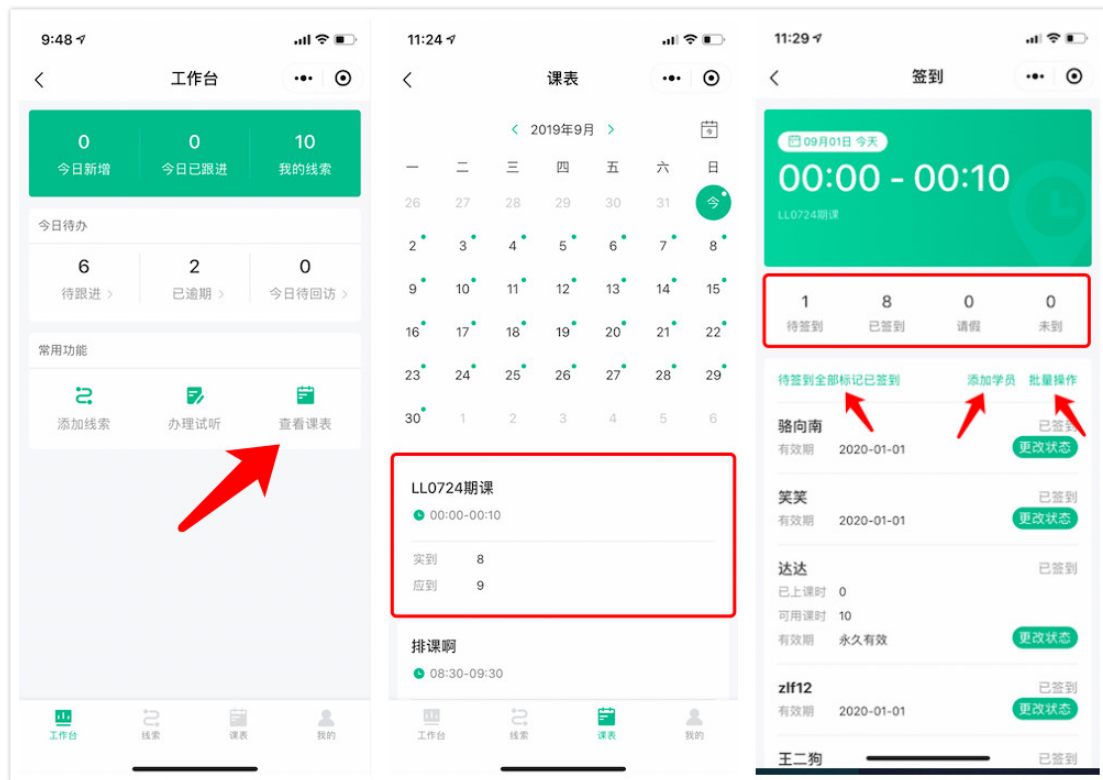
9:48

工作台

0
今日新增

0
今日已跟进

10
我的线索

今日待办

6
待跟进 >

2
已逾期 >

0
今日待回访 >

常用功能

添加线索

办理试听

查看课表

工作台
线索
课表
我的

11:24

课表

< 2019年9月 >

| 一 | 二 | 三 | 四 | 五 | 六 | 日 |
|---|---|---|---|---|---|---|
| 26 | 27 | 28 | 29 | 30 | 31 | 今 |
| 2 | 3 | 4 | 5 | 6 | 7 | 8 |
| 9 | 10 | 11 | 12 | 13 | 14 | 15 |
| 16 | 17 | 18 | 19 | 20 | 21 | 22 |
| 23 | 24 | 25 | 26 | 27 | 28 | 29 |
| 30 | 1 | 2 | 3 | 4 | 5 | 6 |

LL0724期课
00:00-00:10
实到 8
应到 9

排课啊
08:30-09:30

工作台
线索
课表
我的

11:29

签到

09月01日 今天
00:00 - 00:10
LL0724期课

1
待签到

8
已签到

0
请假

0
未到

待签到全部标记已签到
添加学员
批量操作

骆向南
有效期 2020-01-01
已签到
更改状态

笑笑
有效期 2020-01-01
已签到
更改状态

达达
已上课时 0
可用课时 10
有效期 永久有效
已签到
更改状态

zlf12
有效期 2020-01-01
已签到
更改状态

王二狗
已签到